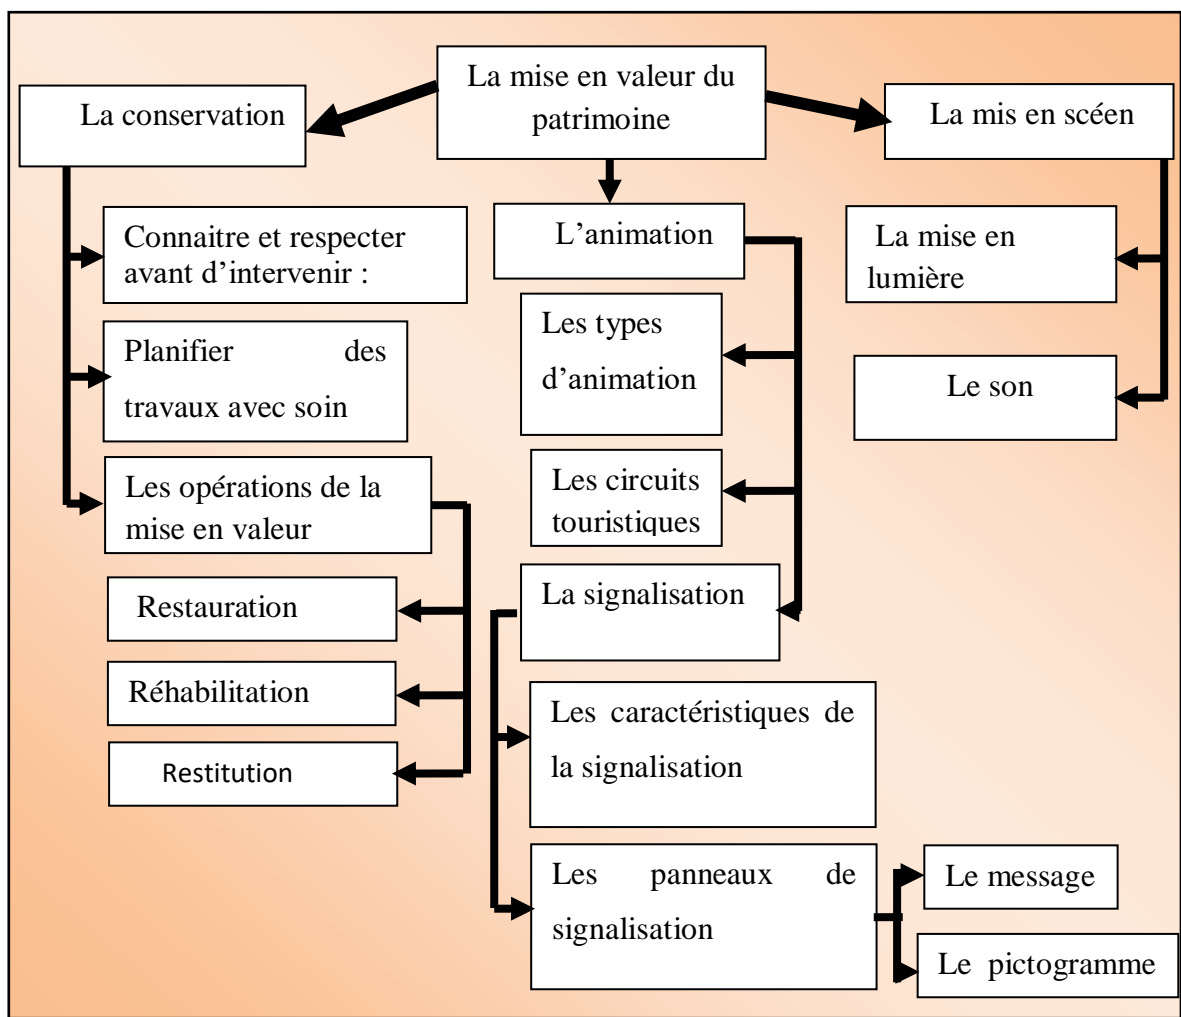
La mise en valeur du patrimoine

La conservation

La mis en scéen

L’animation

Connaitre et respecter avant d’intervenir :

Planifier des travaux avec soin

Les opérations de la mise en valeur

Restauration

Réhabilitation

Restitution

Les types d’animation

Les circuits touristiques

La signalisation

Les caractéristiques de la signalisation

Les panneaux de signalisation

Le message

Le pictogramme

La mise en lumière

Le son